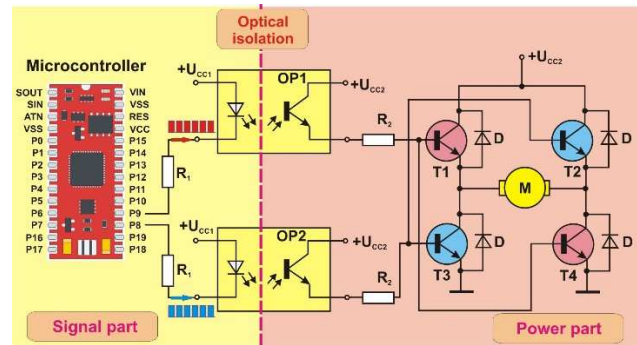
Optical isolation

Microcontroller

SOUT
SIN
ATN
VSS
P0
P1
P2
P3
P4
P5
P6
P7
P16
P17

VIN
VSS
RES
VCC
P15
P14
P13
P12
P11
P10
P9
P8
P19
P18

$+U_{CC1}$
OP1
$+U_{CC2}$
$R_1$
$R_2$
$+U_{CC1}$
OP2
$+U_{CC2}$
$R_1$
$R_2$

$+U_{CC2}$
D
D
T1
T2
M
D
D
T3
T4

Signal part

Power part